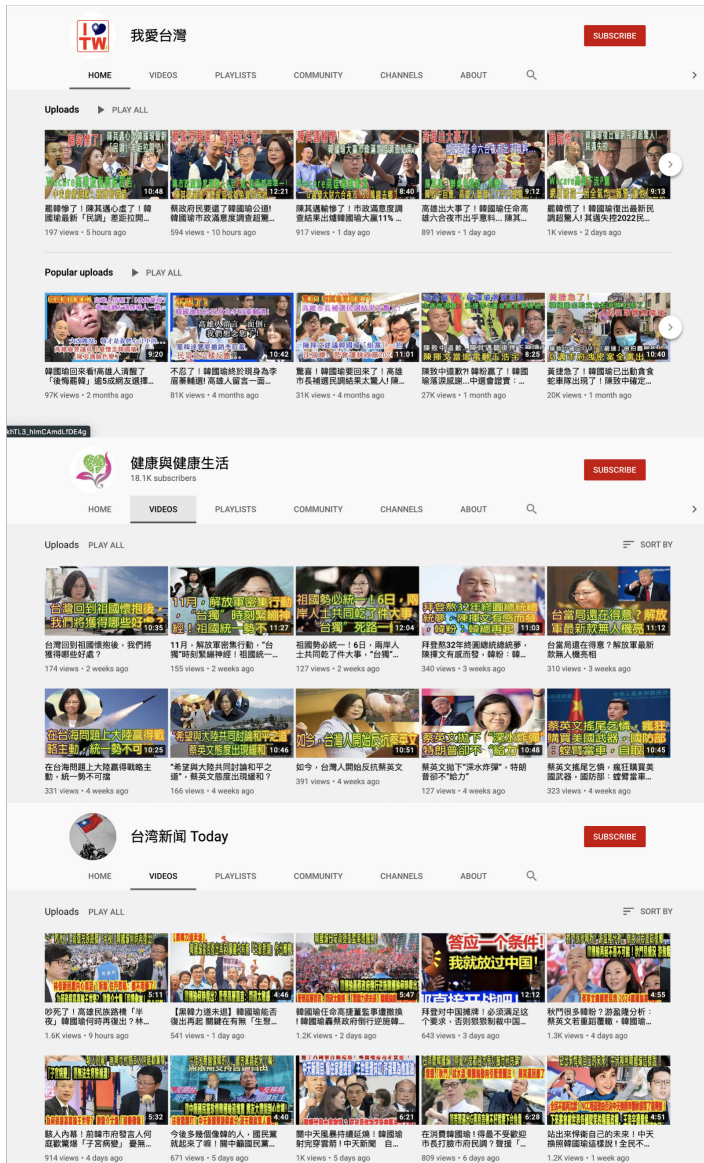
I ♥ TW

我愛台灣

SUBSCRIBE

HOME VIDEOS PLAYLISTS COMMUNITY CHANNELS ABOUT

Uploads PLAY ALL

10:48
罷韓慘了！陳其邁心虛了！韓國瑜最新「民調」差距拉開...
197 views • 5 hours ago

12:21
蔡政府民意違了韓國瑜公園！韓國瑜市政滿意度調查超驚...
594 views • 10 hours ago

8:40
陳其邁輸慘了！市政滿意度調查結果出爐韓國瑜大贏11% ...
917 views • 1 day ago

9:12
高雄出大事了！韓國瑜任命高雄六合夜市出手意料...陳其...
891 views • 1 day ago

9:13
罷韓慌了！韓國瑜復出最新民調超驚人！其護失控2022民...
1K views • 2 days ago

Popular uploads PLAY ALL

9:20
韓國瑜回來看!高雄人清醒了「後悔罷韓」達5成網友選擇...
97K views • 2 months ago

10:42
不忍了！韓國瑜終於現身為李眉蓁輔選！高雄人留言一面...
81K views • 4 months ago

11:01
驚喜！韓國瑜要回來了！高雄市長補選民調結果大驚人！陳...
31K views • 4 months ago

8:25
陳致中退歉?!韓粉轟了！韓國瑜落淚感謝...中選會證實：...
27K views • 1 month ago

10:40
黃捷急了！韓國瑜已出動食食蛇暴露出現了！陳致中確定...
20K views • 1 month ago

kNTL3_hImCAmdLfDE4g

健康與健康生活
18.1K subscribers

SUBSCRIBE

HOME VIDEOS PLAYLISTS COMMUNITY CHANNELS ABOUT

Uploads PLAY ALL SORT BY

台灣回到祖國懷抱後 我們將獲得哪些好處？
10:35
台灣回到祖國懷抱後，我們將獲得哪些好處？
174 views • 2 weeks ago

11月，解放軍密集行動，"台獨"時刻緊繃神經！祖國統一勢不可擋
11:27
11月，解放軍密集行動，"台獨"時刻緊繃神經！祖國統一...
155 views • 2 weeks ago

祖國勢必統一！6日，兩岸人士共同幹了件大事，"台獨"死路一條
12:04
祖國勢必統一！6日，兩岸人士共同幹了件大事，"台獨...
127 views • 2 weeks ago

拜登祭32年終圓總統夢，陳揮文有感而發，韓粉：韓總再起
11:03
拜登祭32年終圓總統夢，陳揮文有感而發，韓粉：韓...
340 views • 3 weeks ago

台當局還在得意？解放軍最新款無人機亮相
11:12
台當局還在得意？解放軍最新款無人機亮相
310 views • 3 weeks ago

在台海問題上大陸贏得戰略主動，統一勢不可擋
10:25
在台海問題上大陸贏得戰略主動，統一勢不可擋
331 views • 4 weeks ago

"希望與大陸共同討論和平之道"，蔡英文態度出現緩和
10:46
"希望與大陸共同討論和平之道"，蔡英文態度出現緩和？
166 views • 4 weeks ago

如今，台灣人開始反抗蔡英文
10:51
如今，台灣人開始反抗蔡英文
391 views • 4 weeks ago

蔡英文拋下"深水炸彈"，特朗普卻不"給力"
10:48
蔡英文拋下"深水炸彈"，特朗普卻不"給力"
127 views • 4 weeks ago

蔡英文搖尾乞憐，瘋狂購買美國武器，國防部：螳臂當車，自取
10:45
蔡英文搖尾乞憐，瘋狂購買美國武器，國防部：螳臂當車...
323 views • 4 weeks ago

台湾新闻 Today

SUBSCRIBE

HOME VIDEOS PLAYLISTS COMMUNITY CHANNELS ABOUT

Uploads PLAY ALL SORT BY

5:11
吵死了！高雄民族路橋「半夜」韓國瑜何時再復出？林...
1.6K views • 9 hours ago

4:46
【黑韓力道未退】韓國瑜能否復出再起 關鍵在有無「生聚...
541 views • 1 day ago

5:47
韓國瑜任命高雄董監事遭撤換！韓國瑜蔡政府假行逆施韓...
1.2K views • 2 days ago

答应一个条件！我就放过中国！
12:12
拜登對中國擴牌！必須滿足這個要求，否則就惡制裁中國...
643 views • 3 days ago

4:55
秋鬥很多韓粉？游盈隆分析：蔡英文若重蹈覆轍，韓國瑜...
1.3K views • 4 days ago

5:32
駭人內幕！前韓市府發言人何庭歡驚爆「子宮病變」臺無...
914 views • 4 days ago

4:40
今後多幾個像韓的人，國民黨就起來了嘛！蘭中藍國民黨...
671 views • 5 days ago

6:21
蘭中天風暴持續延燒！韓國瑜射完穿雲箭！中天新聞 自...
1K views • 5 days ago

6:28
在消費韓國瑜！得罪不受歡迎市長打臉市府民調？聲援「...
809 views • 6 days ago

4:51
站出來捍衛自己的未來！中天換照韓國瑜這樣說！全民不...
1.2K views • 1 week ago